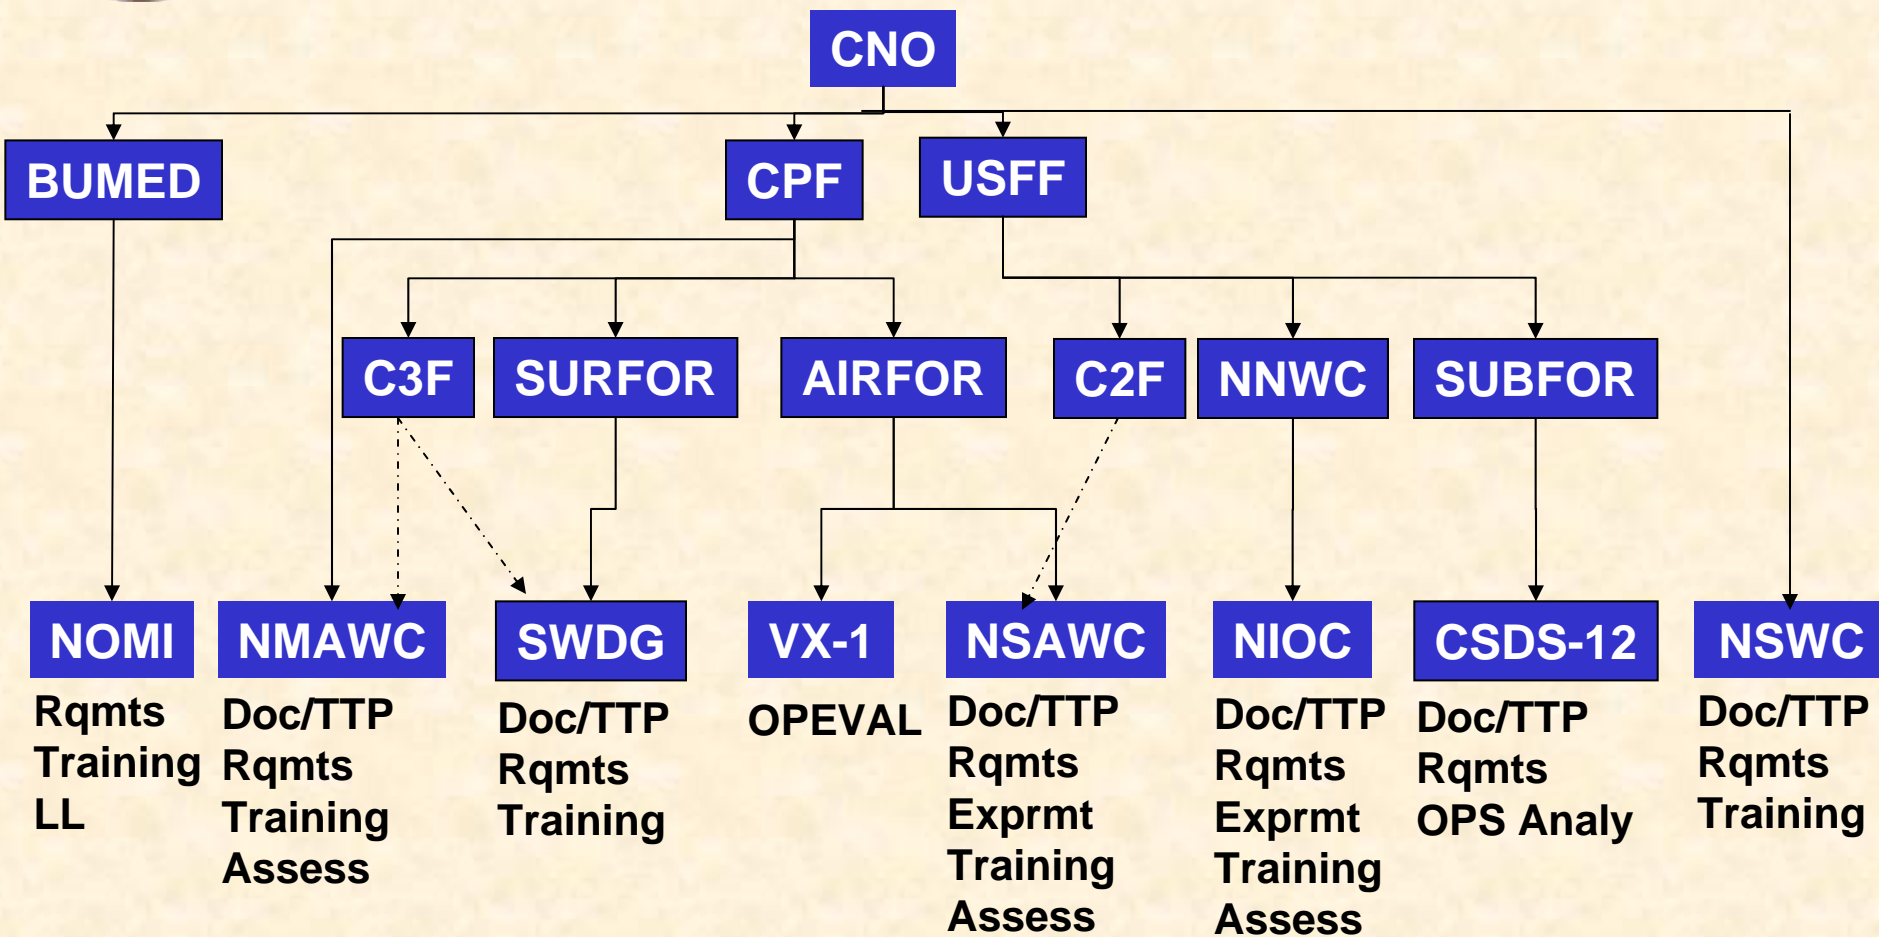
CNO

BUMED

CPF

USFF

C3F

SURFOR

AIRFOR

C2F

NNWC

SUBFOR

NOMI
Rqmts
Training
LL

NMAWC
Doc/TTP
Rqmts
Training
Assess

SWDG
Doc/TTP
Rqmts
Training

VX-1
OPEVAL

NSAWC
Doc/TTP
Rqmts
Exprmt
Training
Assess

NIOC
Doc/TTP
Rqmts
Exprmt
Training
Assess

CSDS-12
Doc/TTP
Rqmts
OPS Analy

NSWC
Doc/TTP
Rqmts
Training